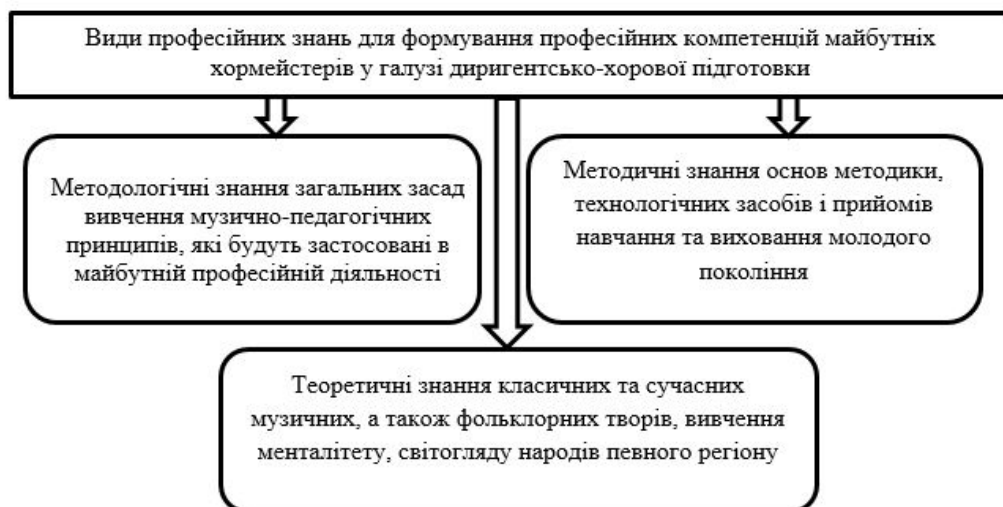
Види професійних знань для формування професійних компетенцій майбутніх хормейстерів у галузі диригентсько-хорової підготовки

Методологічні знання загальних засад вивчення музично-педагогічних принципів, які будуть застосовані в майбутній професійній діяльності

Методичні знання основ методики, технологічних засобів і прийомів навчання та виховання молодого покоління

Теоретичні знання класичних та сучасних музичних, а також фольклорних творів, вивчення менталітету, світогляду народів певного регіону